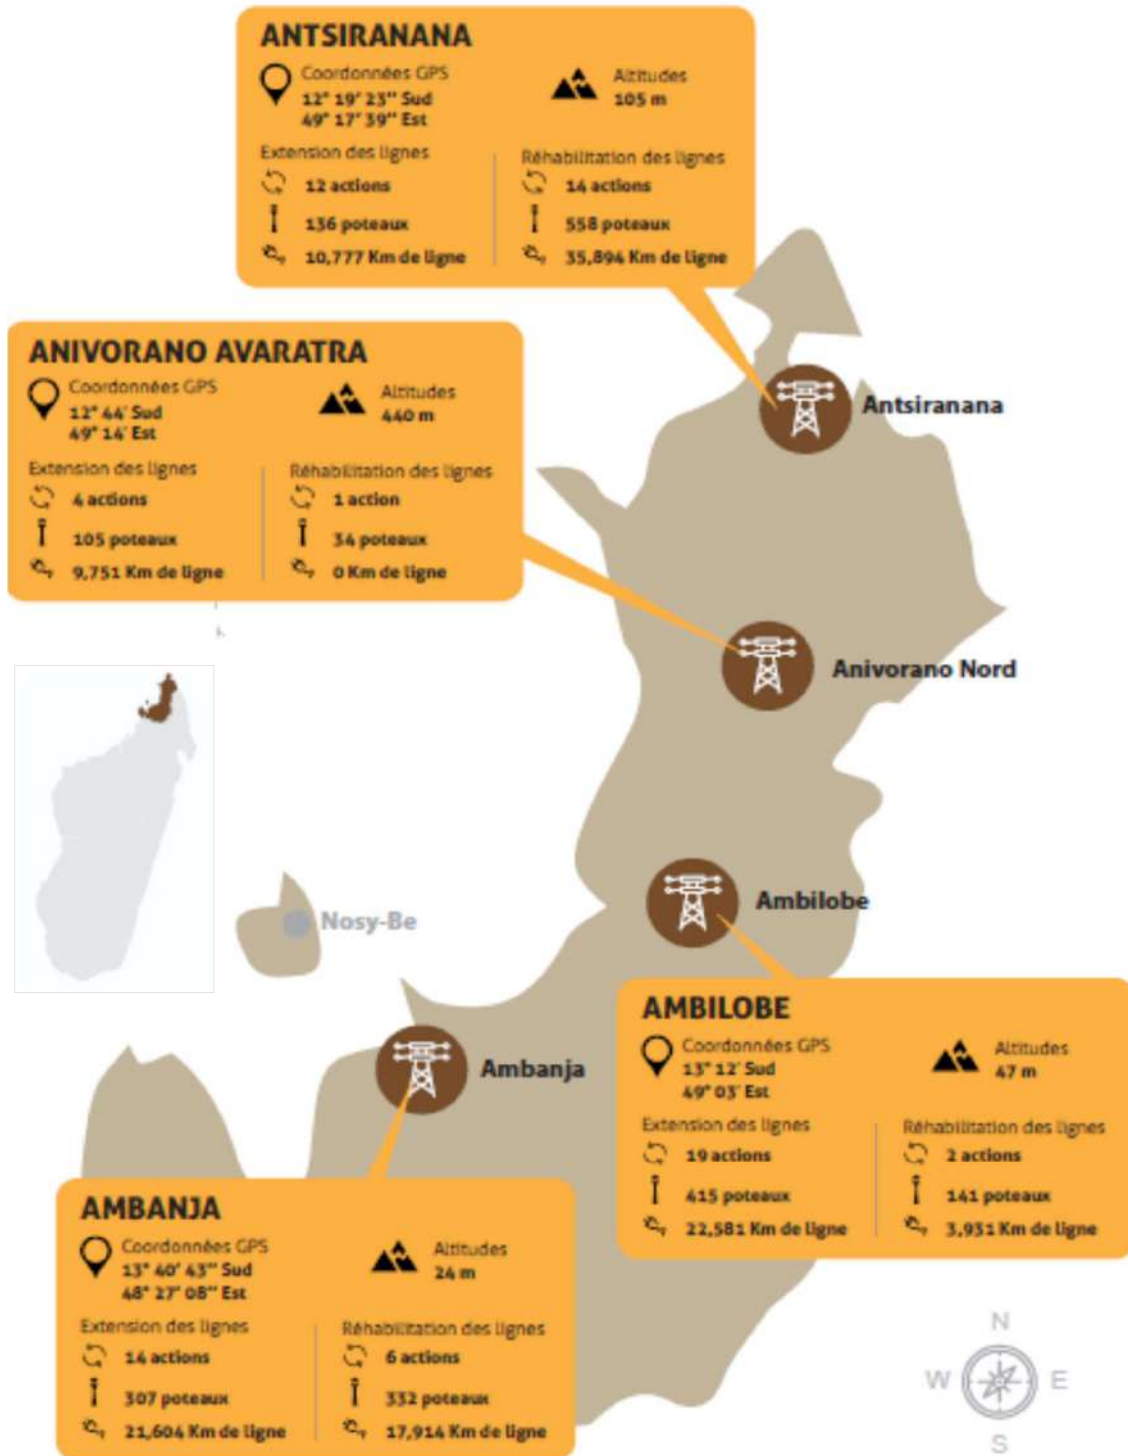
ANTSIRANANA
Coordonnées GPS
12° 19' 23'' Sud
49° 17' 39'' Est
Altitudes
105 m
Extension des lignes
12 actions
136 poteaux
10,777 Km de ligne
Réhabilitation des lignes
14 actions
558 poteaux
35,894 Km de ligne

ANIVORANO AVARATRA
Coordonnées GPS
12° 44' Sud
49° 14' Est
Altitudes
440 m
Extension des lignes
4 actions
105 poteaux
9,751 Km de ligne
Réhabilitation des lignes
1 action
34 poteaux
0 Km de ligne

Antsiranana

Anivorano Nord

Nosy-Be

Ambilobe

Ambanja

AMBILOBE
Coordonnées GPS
13° 12' Sud
49° 03' Est
Altitudes
47 m
Extension des lignes
19 actions
415 poteaux
22,581 Km de ligne
Réhabilitation des lignes
2 actions
141 poteaux
3,931 Km de ligne

AMBANJA
Coordonnées GPS
13° 40' 43'' Sud
48° 27' 08'' Est
Altitudes
24 m
Extension des lignes
14 actions
307 poteaux
21,604 Km de ligne
Réhabilitation des lignes
6 actions
332 poteaux
17,914 Km de ligne

N
W
E
S